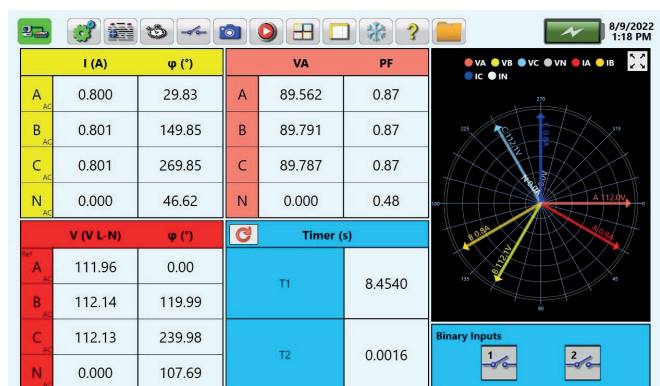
8/9/2022
1:18 PM

| | I (A) | φ (°) |
|---|---|---|
| A AC | 0.800 | 29.83 |
| B AC | 0.801 | 149.85 |
| C AC | 0.801 | 269.85 |
| N AC | 0.000 | 46.62 |

| | VA | PF |
|---|---|---|
| A | 89.562 | 0.87 |
| B | 89.791 | 0.87 |
| C | 89.787 | 0.87 |
| N | 0.000 | 0.48 |

VA VB VC VN IA IB IC IN

270
225
315
180
135
45
90
C 112.1V
A 112.0V
A 0.8A
B 0.8A
B 112.1V

| | V (V L-N) | φ (°) |
|---|---|---|
| Ref A AC | 111.96 | 0.00 |
| B AC | 112.14 | 119.99 |
| C AC | 112.13 | 239.98 |
| N AC | 0.000 | 107.69 |

Timer (s)

| | |
|---|---|
| T1 | 8.4540 |
| T2 | 0.0016 |

Binary Inputs
1
2